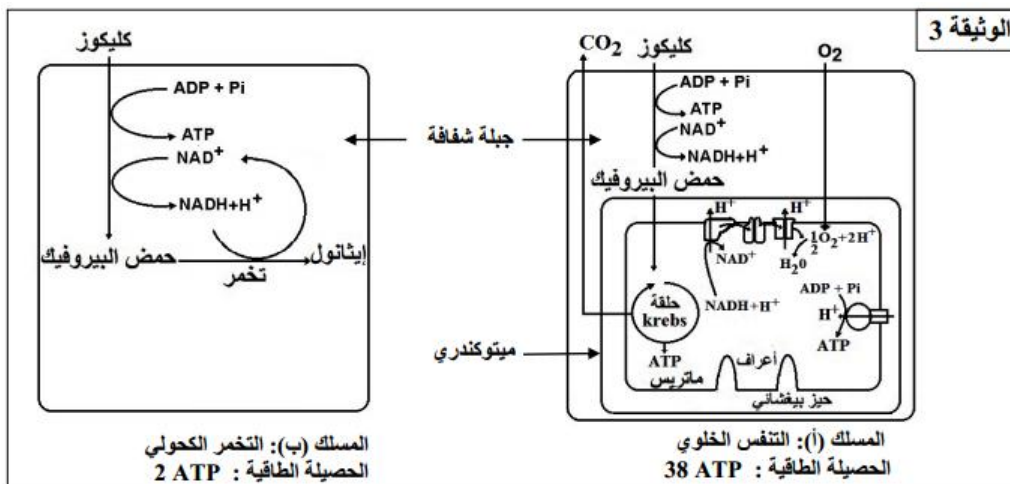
الوثيقة 3

كليكوز
ADP + Pi
ATP
$NAD^+$
$NADH+H^+$
حمض البيروفيك
إيثانول
تخمر

جبلة شفافة

$CO_2$
كليكوز
$O_2$
ADP + Pi
ATP
$NAD^+$
$NADH+H^+$
حمض البيروفيك
$H^+$
$H^+$
$\frac{1}{2}O_2+2H^+$
$NAD^+$
$H_20$
حلقة krebs
$NADH+H^+$
ADP + Pi
$H^+$
ATP
ميتوكندري
ATP
ماتريس
أعراف
حيز بيغشائي

المسلك (ب): التخمر الكحولي
الحصيلة الطاقية : 2 ATP

المسلك (أ): التنفس الخلوي
الحصيلة الطاقية : 38 ATP